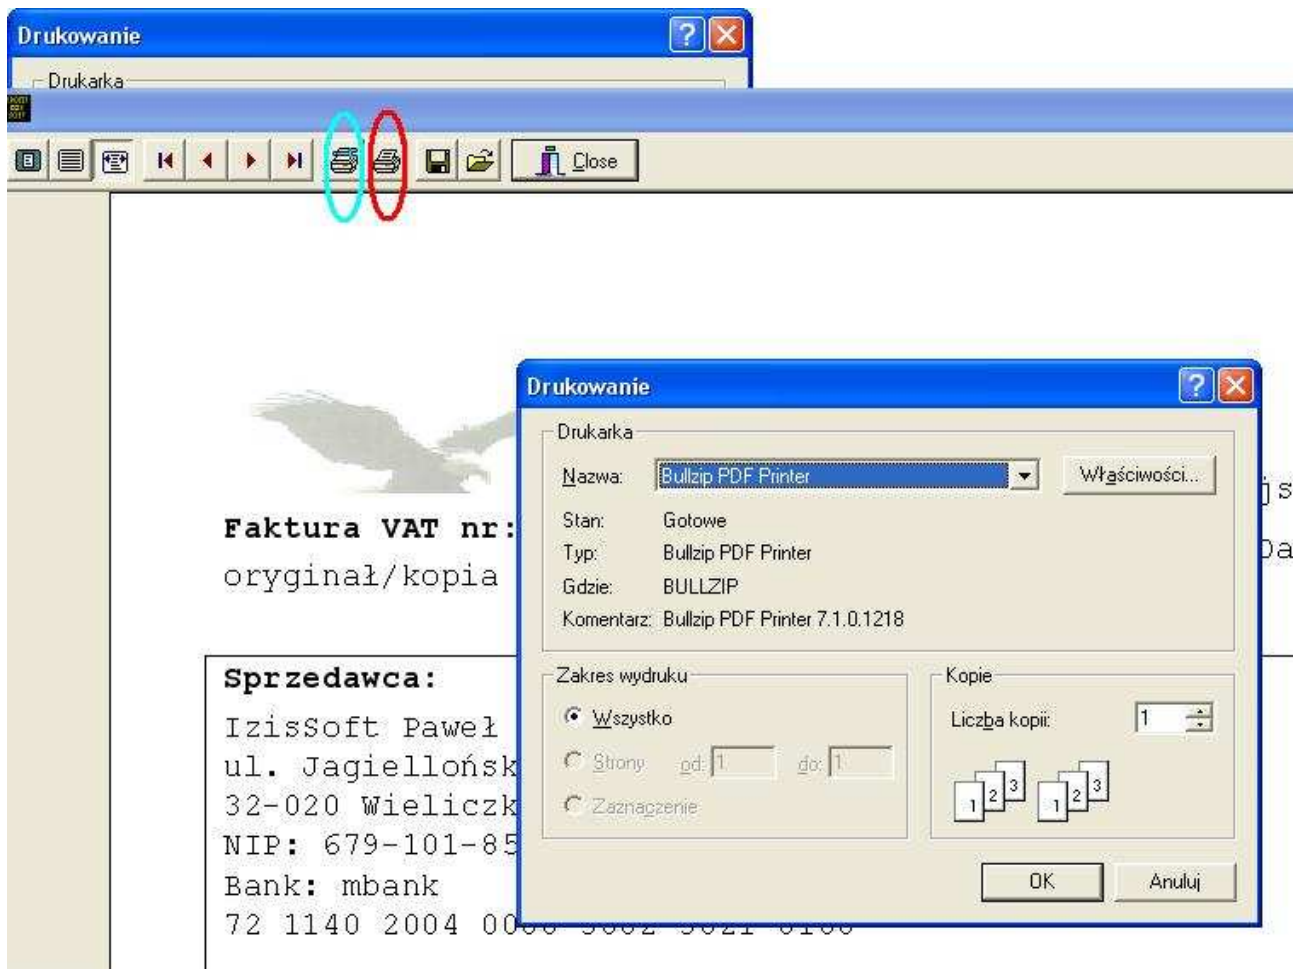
Drukowanie
Drukarka

Close

Faktura VAT nr:
oryginał/kopia

Sprzedawca:
IzisSoft Paweł
ul. Jagiellońsk
32-020 Wieliczk
NIP: 679-101-85
Bank: mbank
72 1140 2004 00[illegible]

js
Da

Drukowanie
Drukarka
Nazwa: Bullzip PDF Printer
Właściwości...
Stan: Gotowe
Typ: Bullzip PDF Printer
Gdzie: BULLZIP
Komentarz: Bullzip PDF Printer 7.1.0.1218
Zakres wydruku
Wszystko
Strony od: 1 do: 1
Zaznaczenie
Kopie
Liczba kopii: 1
1 2 3 1 2 3
OK
Anuluj